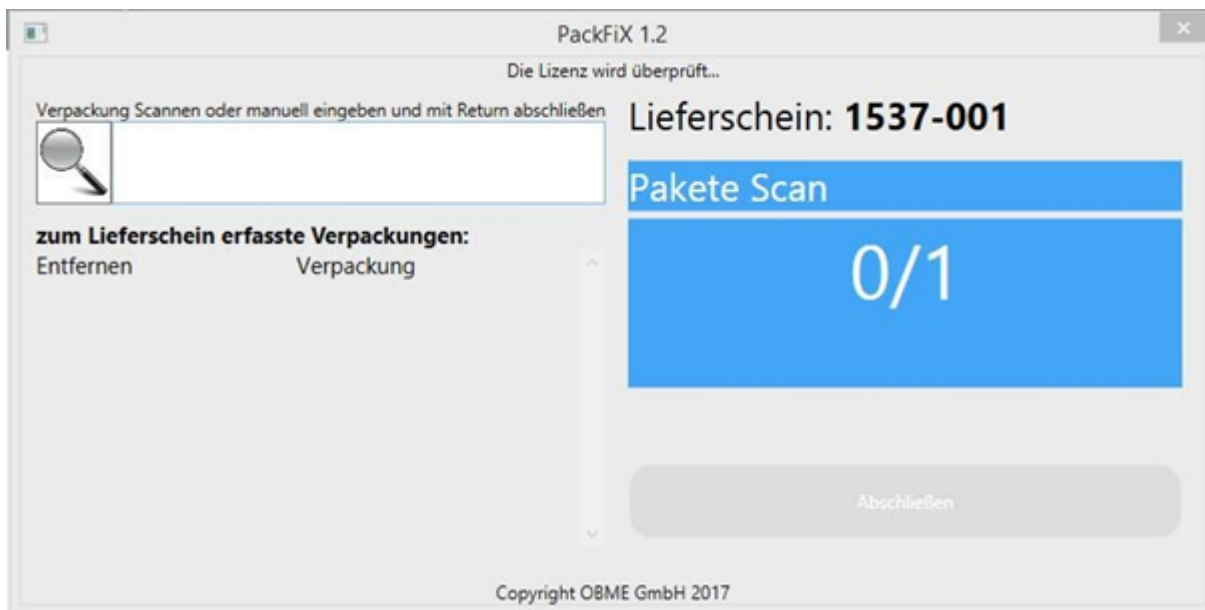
PackFiX 1.2

Die Lizenz wird überprüft...

Verpackung Scannen oder manuell eingeben und mit Return abschließen

Lieferschein: **1537-001**

Pakete Scan

0/1

**zum Lieferschein erfasste Verpackungen:**

Entfernen Verpackung

Abschließen

Copyright OBME GmbH 2017